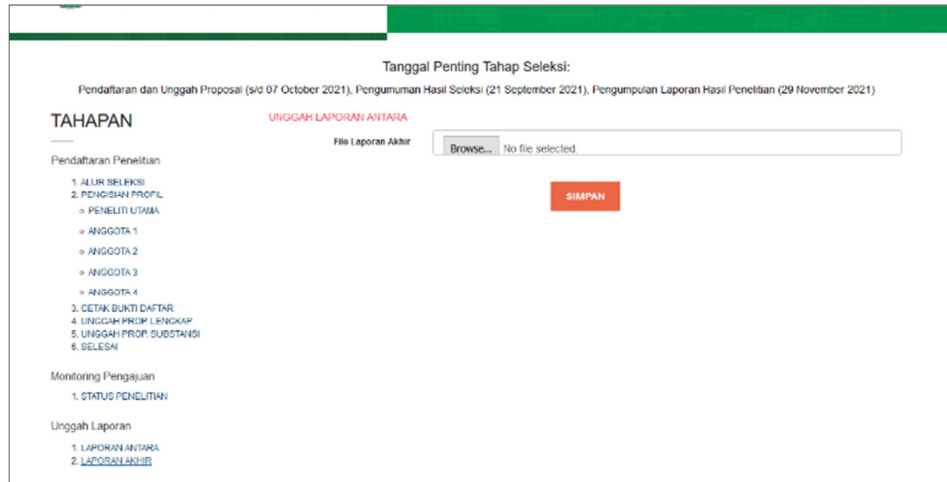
Tanggal Penting Tahap Seleksi:

Pendaftaran dan Unggah Proposal (s/d 07 October 2021), Pengumuman Hasil Seleksi (21 September 2021), Pengumpulan Laporan Hasil Penelitian (29 November 2021)

TAHAPAN

Pendaftaran Penelitian

1. ALUR SELEKSI
2. PENGISIAN PROFIL
◦ PENELITI UTAMA
◦ ANGGOTA 1
◦ ANGGOTA 2
◦ ANGGOTA 3
◦ ANGGOTA 4
3. CETAK BUKTI DAFTAR
4. UNGGAH PROP LENGKAP
5. UNGGAH PROP SUBSTANSI
6. SELESAI

Monitoring Pengajuan

1. STATUS PENELITIAN

Unggah Laporan

1. LAPORAN ANTARA
2. LAPORAN AKHIR

UNGGAH LAPORAN ANTARA

File Laporan Akhir

Browse... No file selected.

SIMPAN